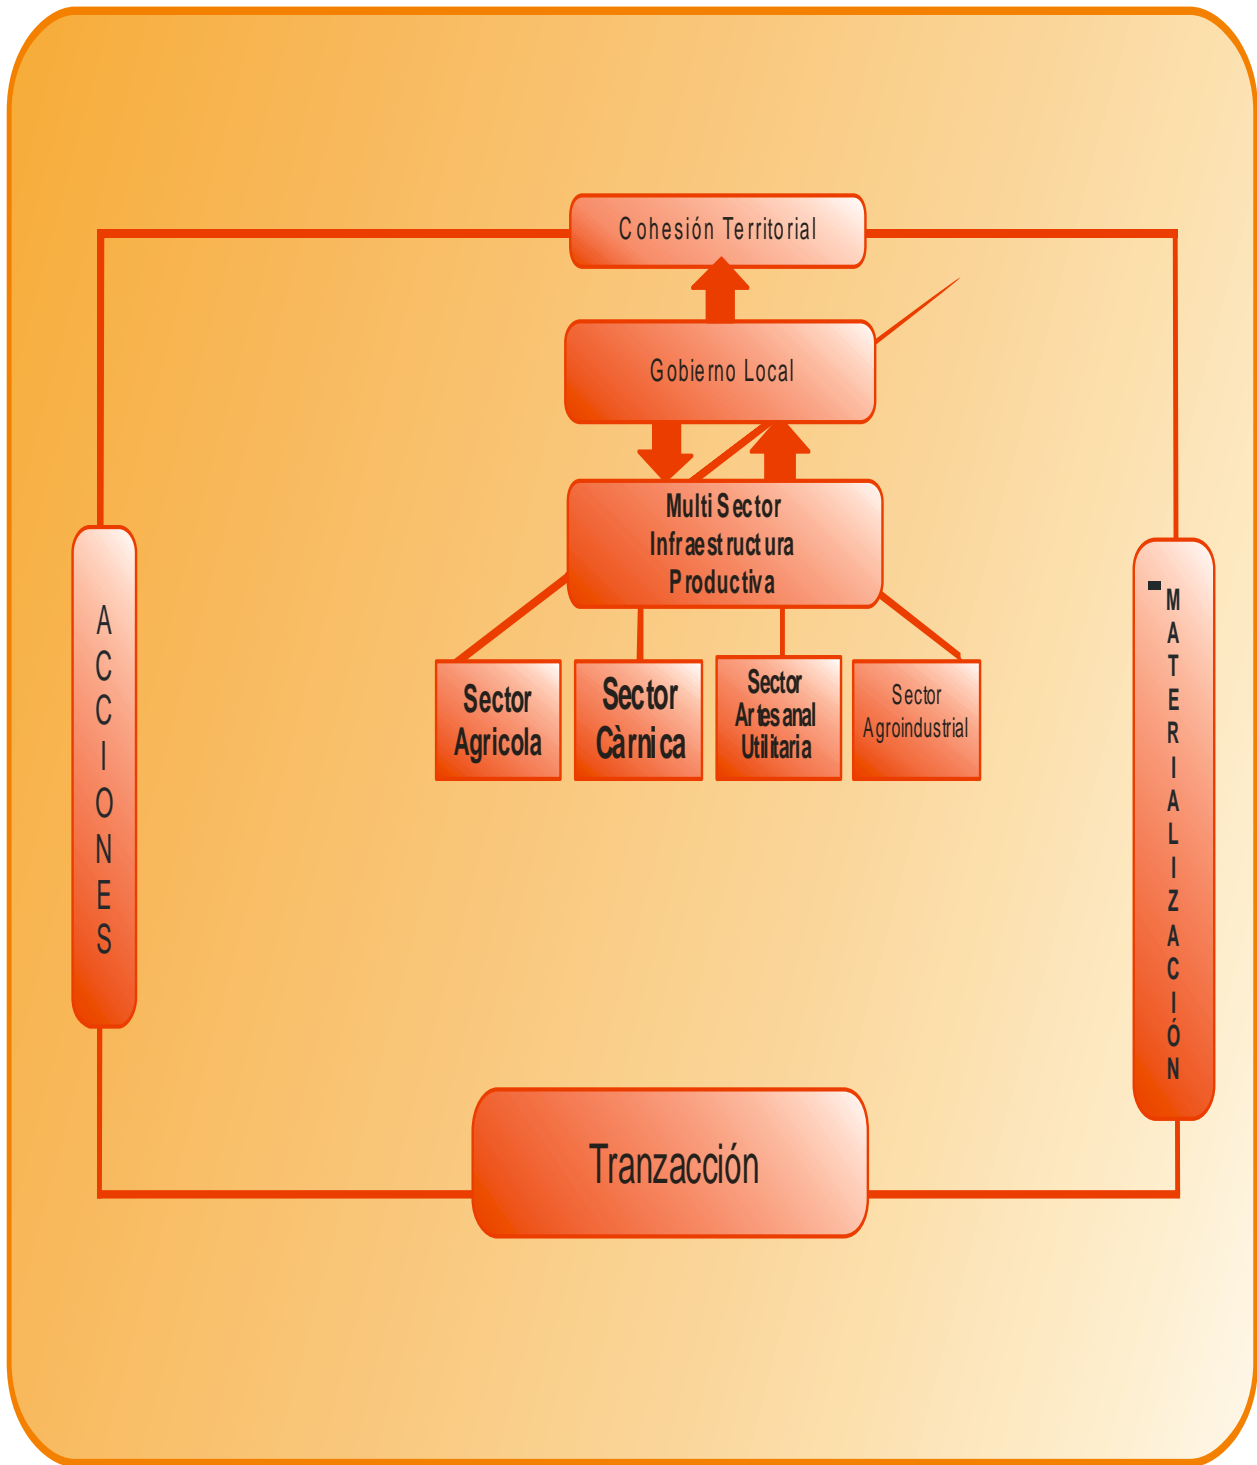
Cohesión Territorial

Gobierno Local

Multi Sector Infraestructura Productiva

Sector Agricola

Sector Càrnica

Sector Artesanal Utilitaria

Sector Agroindustrial

ACCIONES

MATERIALIZACIÓN

Tranzacción